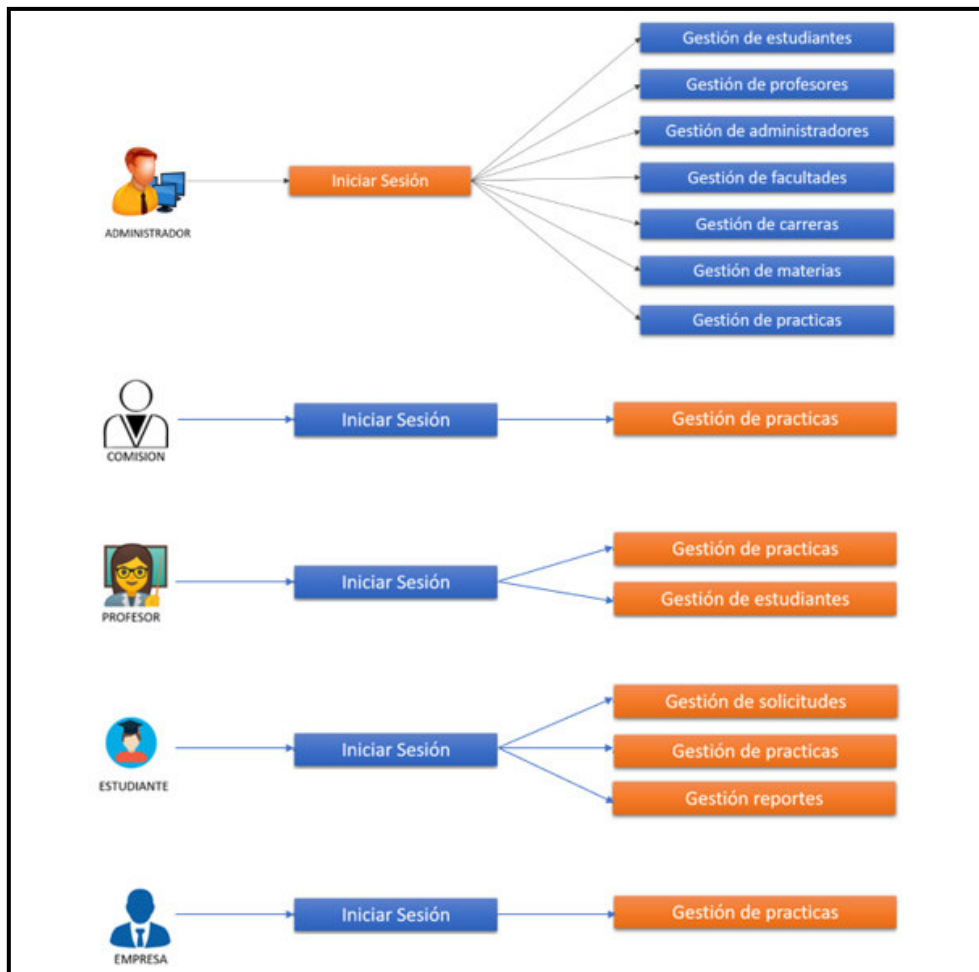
ADMINISTRADOR

Iniciar Sesión

Gestión de estudiantes

Gestión de profesores

Gestión de administradores

Gestión de facultades

Gestión de carreras

Gestión de materias

Gestión de practicas

COMISION

Iniciar Sesión

Gestión de practicas

PROFESOR

Iniciar Sesión

Gestión de practicas

Gestión de estudiantes

ESTUDIANTE

Iniciar Sesión

Gestión de solicitudes

Gestión de practicas

Gestión reportes

EMPRESA

Iniciar Sesión

Gestión de practicas